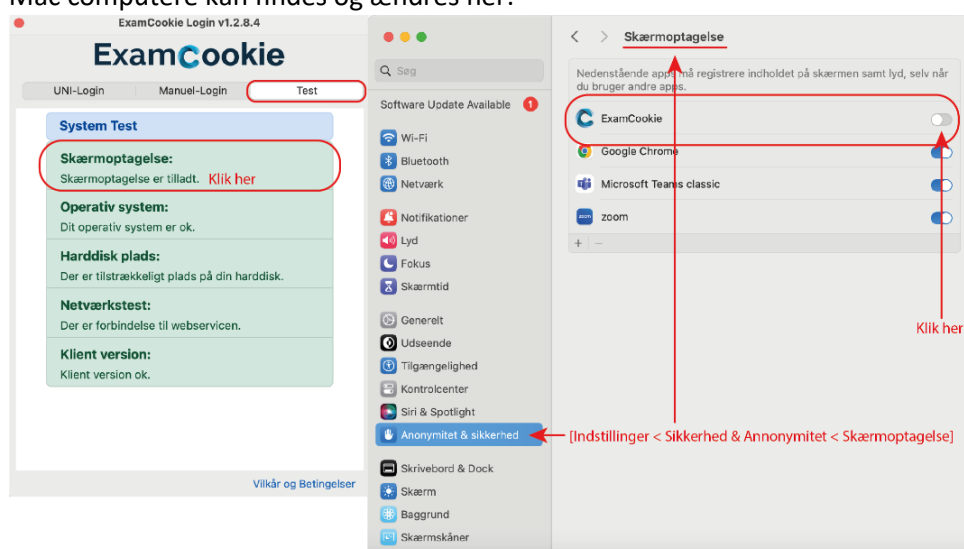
Mac computere kan findes og ændres her:

ExamCookie Login v1.2.8.4

ExamCookie

UNI-Login | Manuel-Login | Test

System Test

Skærmoptagelse:
Skærmoptagelse er tilladt. Klik her

Operativ system:
Dit operativ system er ok.

Harddisk plads:
Der er tilstrækkeligt plads på din harddisk.

Netværkstest:
Der er forbindelse til webservicen.

Klient version:
Klient version ok.

Vilkår og Betingelser

Søg

Software Update Available 1

Wi-Fi
Bluetooth
Netværk

Notifikationer
Lyd
Fokus
Skærmtid

Generelt
Udseende
Tilgængelighed
Kontrolcenter
Siri & Spotlight
Anonymitet & sikkerhed

Skrivebord & Dock
Skærm
Baggrund
Skærmskåner

Skærmoptagelse

Nedenstående apps må registrere indholdet på skærmen samt lyd, selv når du bruger andre apps.

ExamCookie
Google Chrome
Microsoft Teams classic
zoom

+ −

Klik her

[Indstillinger < Sikkerhed & Annonymitet < Skærmoptagelse]